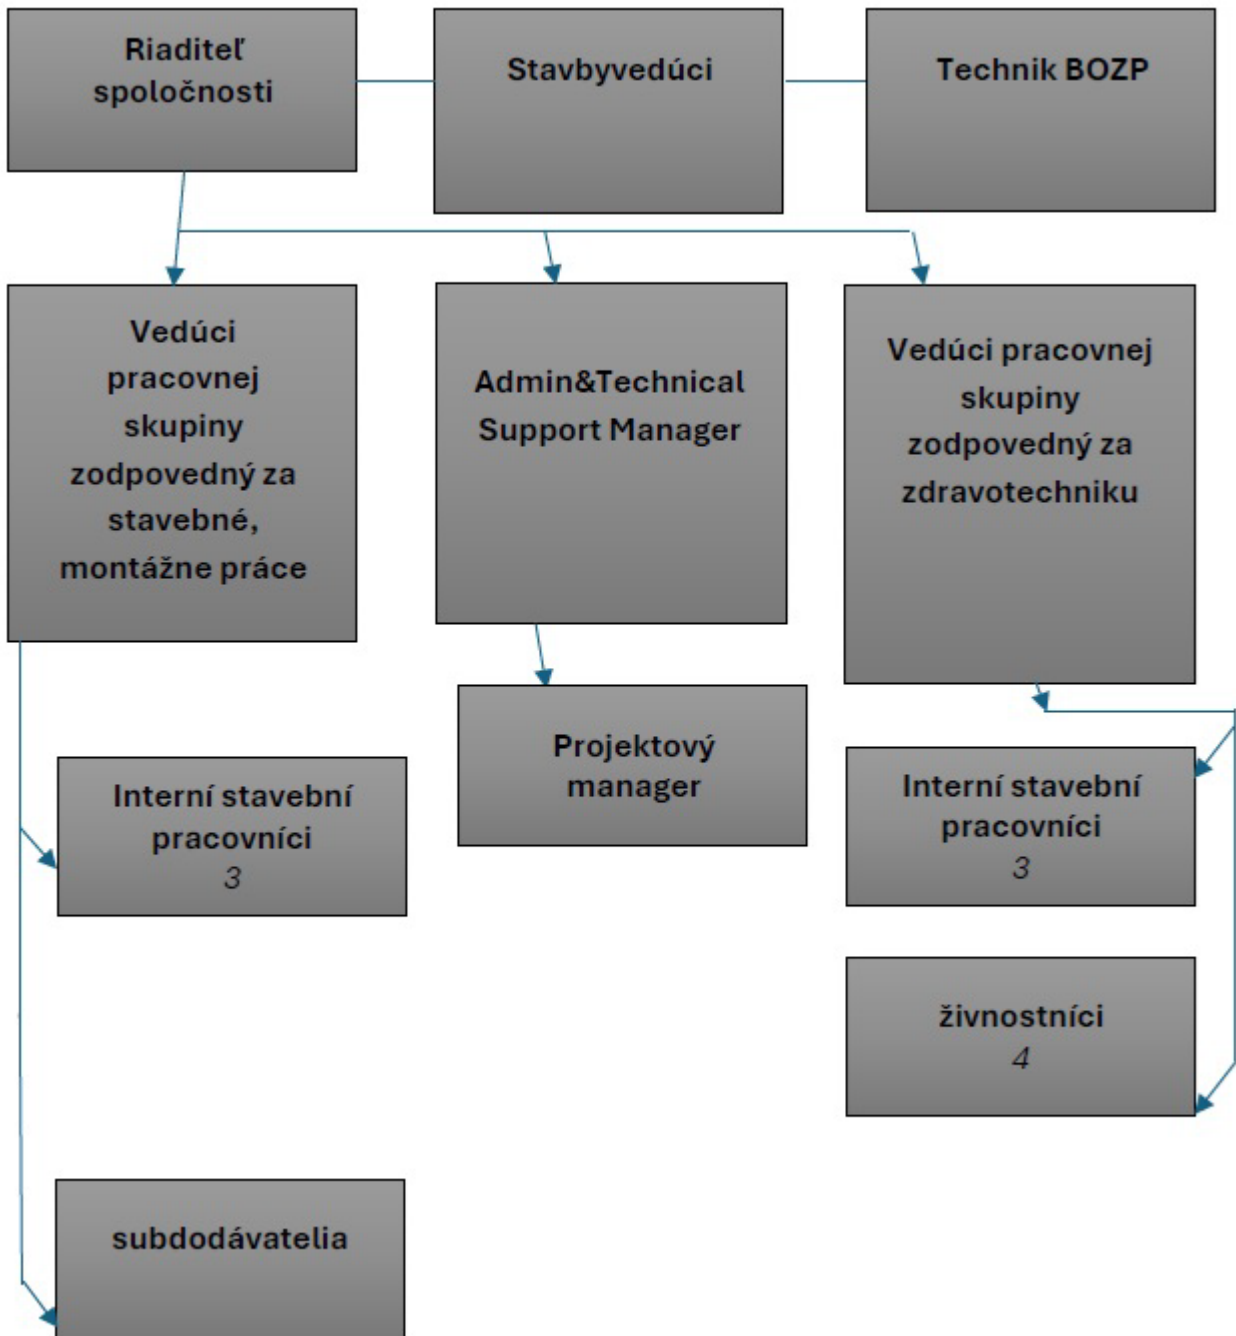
Riaditeľ spoločnosti

Stavbyvedúci

Technik BOZP

Vedúci pracovnej skupiny zodpovedný za stavebné, montážne práce

Admin&Technical Support Manager

Vedúci pracovnej skupiny zodpovedný za zdravotechniku

Projektový manager

Interní stavební pracovníci
3

Interní stavební pracovníci
3

živnostníci
4

subdodávatelia